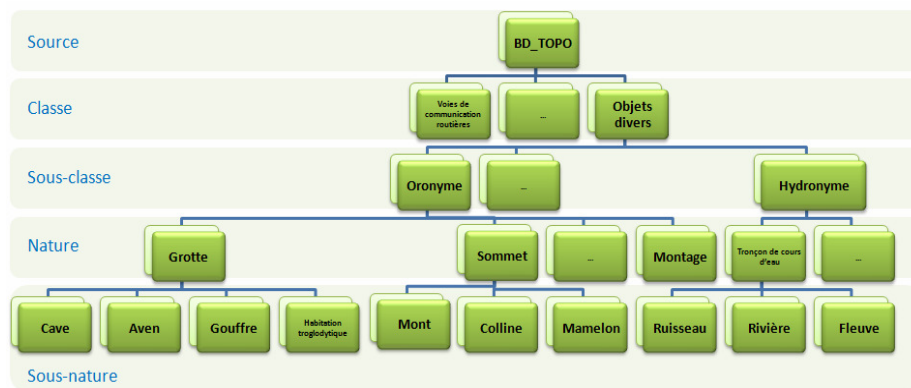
Source

BD_TOPO

Classe

Voies de communication routières

…

Objets divers

Sous-classe

Oronyme

…

Hydronyme

Nature

Grotte

Sommet

…

Montage

Tronçon de cours d'eau

…

Cave

Aven

Gouffre

Habitation troglodytique

Mont

Colline

Mamelon

Ruisseau

Rivière

Fleuve

Sous-nature